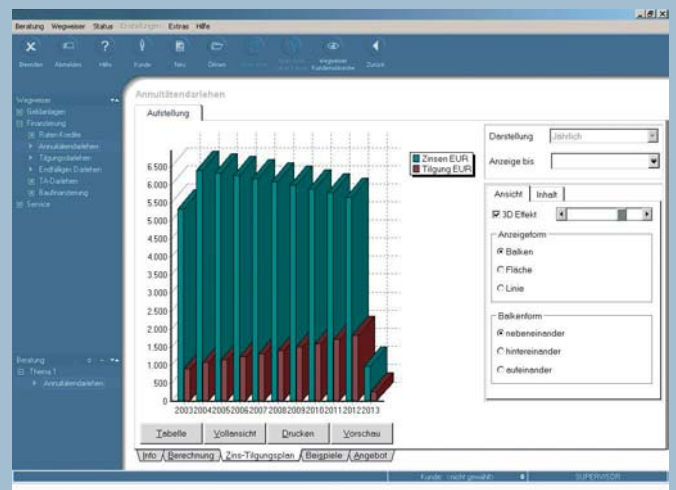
Beratung Wegweiser Status Einstellungen Extras Hilfe

Beenden Abmelden Hilfe Kunde Neu Öffnen Wegweiser Kundensuche Zurück

Wegweiser
Geldanlagen
Finanzierung
Raten-Kredite
Annuitätendarlehen
Tilgungsdarlehen
Endfälliges Darlehen
TA-Darlehen
Baufinanzierung
Service

Beratung
Thema 1
Annuitätendarlehen

Annuitätendarlehen

Aufstellung

Zinsen EUR
Tilgung EUR

6.500
6.000
5.500
5.000
4.500
4.000
3.500
3.000
2.500
2.000
1.500
1.000
500
0

2003 2004 2005 2006 2007 2008 2009 2010 2011 2012 2013

Darstellung Jährlich
Anzeige bis

Ansicht Inhalt
3D Effekt
Anzeigeform
Balken
Fläche
Linie
Balkenform
nebeneinander
hintereinander
aufeinander

Tabelle Vollansicht Drucken Vorschau

Info Berechnung Zins-Tilgungsplan Beispiele Angebot

Kunde: (nicht gewählt) SUPERVISOR